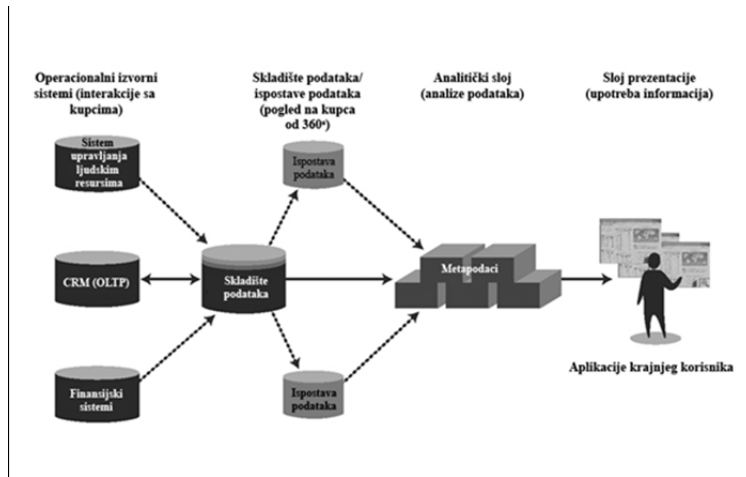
Operacionalni izvorni sistemi (interakcije sa kupcima)

Skladište podataka/ ispostave podataka (pogled na kupca od 360°)

Analitički sloj (analize podataka)

Sloj prezentacije (upotreba informacija)

Sistem upravljanja ljudskim resursima

Ispostava podataka

CRM (OLTP)

Skladište podataka

Metapodaci

Finansijski sistemi

Ispostava podataka

Aplikacije krajnjeg korisnika